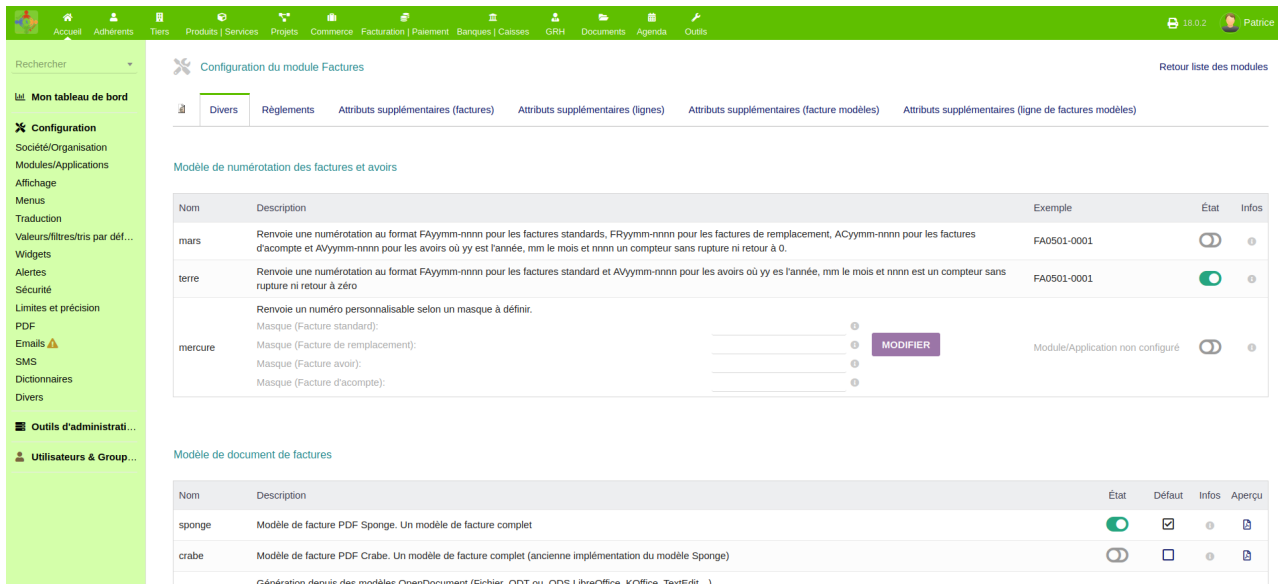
Accueil Adhérents Tiers Produits | Services Projets Commerce Facturation | Paiement Banques | Caisses GRH Documents Agenda Outils 18.0.2 Patrice

Rechercher

Mon tableau de bord

Configuration
Société/Organisation
Modules/Applications
Affichage
Menus
Traduction
Valeurs/filtres/tris par déf…
Widgets
Alertes
Sécurité
Limites et précision
PDF
Emails
SMS
Dictionnaires
Divers

Outils d'administrati…

Utilisateurs & Group…

Configuration du module Factures

Retour liste des modules

Divers | Règlements | Attributs supplémentaires (factures) | Attributs supplémentaires (lignes) | Attributs supplémentaires (facture modèles) | Attributs supplémentaires (ligne de factures modèles)

Modèle de numérotation des factures et avoirs

| Nom | Description | Exemple | État | Infos |
|---|---|---|---|---|
| mars | Renvoie une numérotation au format FAyymm-nnnn pour les factures standards, FRyymm-nnnn pour les factures de remplacement, ACyymm-nnnn pour les factures d'acompte et AVyymm-nnnn pour les avoirs où yy est l'année, mm le mois et nnnn un compteur sans rupture ni retour à 0. | FA0501-0001 | | |
| terre | Renvoie une numérotation au format FAyymm-nnnn pour les factures standard et AVyymm-nnnn pour les avoirs où yy es l'année, mm le mois et nnnn est un compteur sans rupture ni retour à zéro | FA0501-0001 | | |
| mercure | Renvoie un numéro personnalisable selon un masque à définir. Masque (Facture standard): Masque (Facture de remplacement): Masque (Facture avoir): Masque (Facture d'acompte): MODIFIER | Module/Application non configuré | | |

Modèle de document de factures

| Nom | Description | État | Défaut | Infos | Aperçu |
|---|---|---|---|---|---|
| sponge | Modèle de facture PDF Sponge. Un modèle de facture complet | | | | |
| crabe | Modèle de facture PDF Crabe. Un modèle de facture complet (ancienne implémentation du modèle Sponge) | | | | |
| | Génération depuis des modèles OpenDocument (Fichier .ODT ou .ODS LibreOffice, KOffice, TextEdit,…) | | | | |